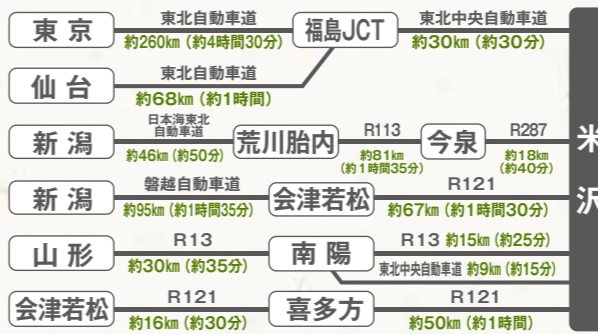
東京
東北自動車道
約260km（約4時間30分）
福島JCT
東北中央自動車道
約30km（約30分）

仙台
東北自動車道
約68km（約1時間）

新潟
日本海東北自動車道
約46km（約50分）
荒川胎内
R113
約81km（約1時間35分）
今泉
R287
約18km（約40分）

新潟
磐越自動車道
約95km（約1時間35分）
会津若松
R121
約67km（約1時間30分）

山形
R13
約30km（約35分）
南陽
R13 約15km（約25分）
東北中央自動車道 約9km（約15分）

会津若松
R121
約16km（約30分）
喜多方
R121
約50km（約1時間）

米沢